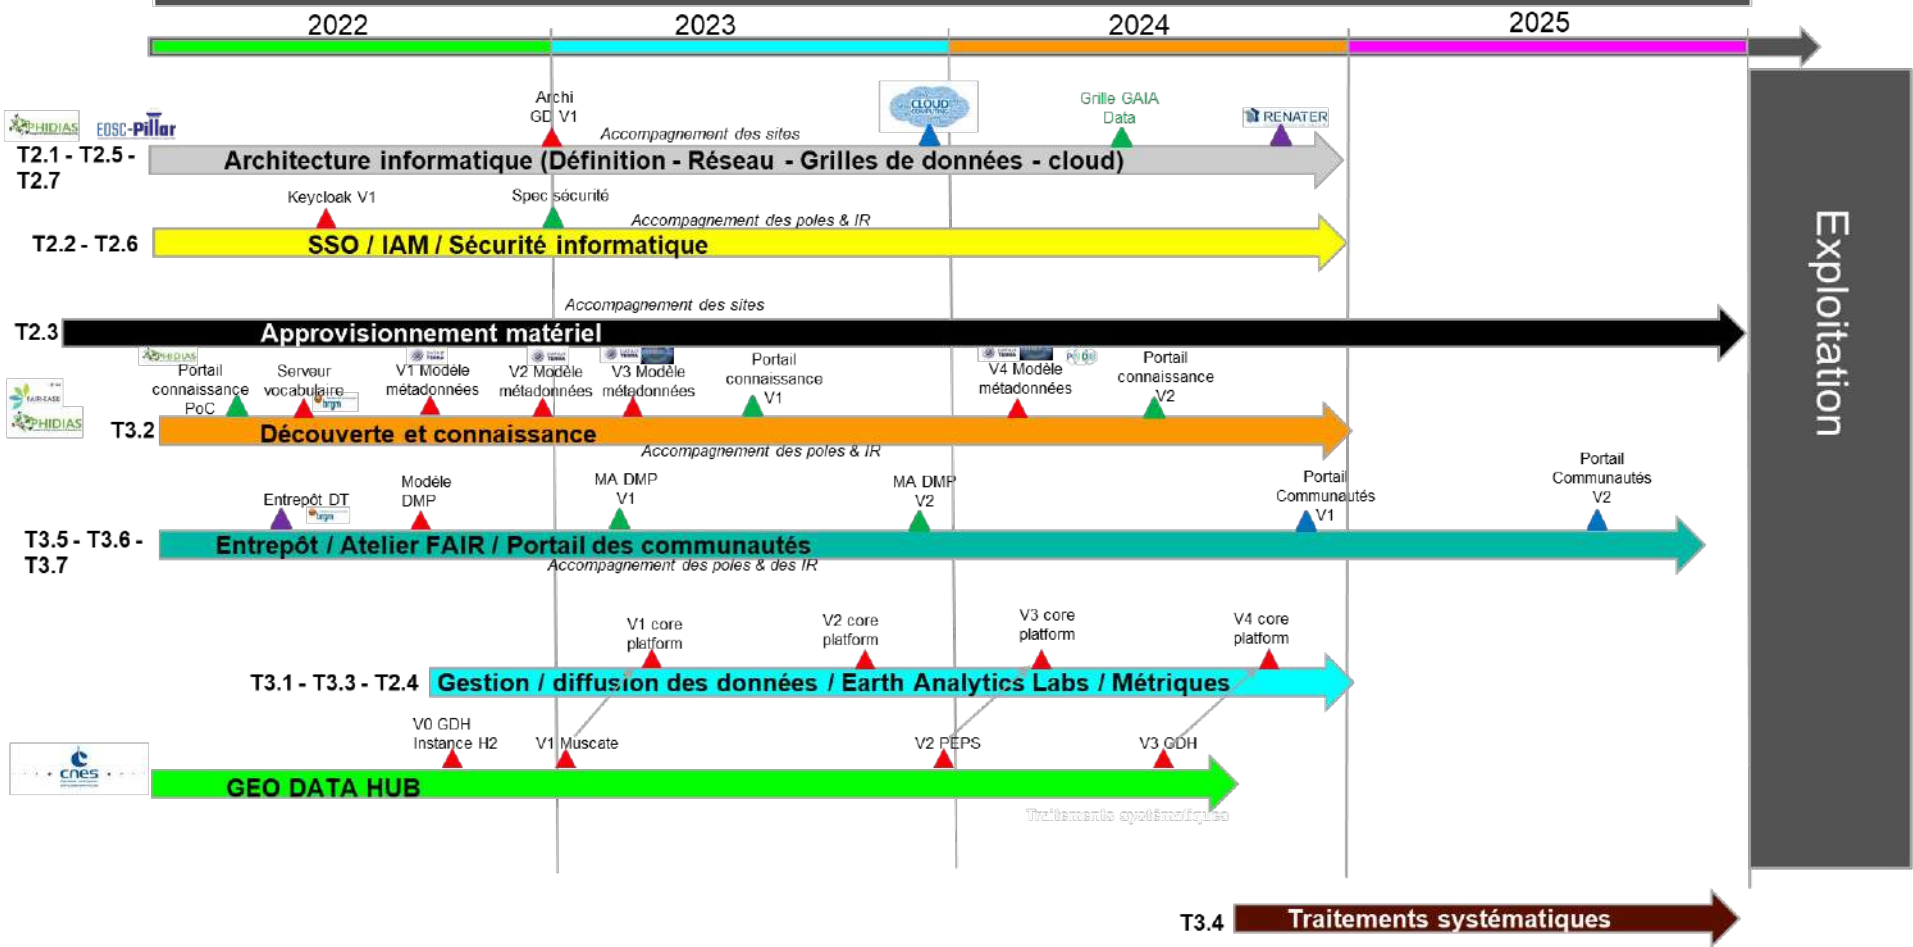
2022 2023 2024 2025

PHIDIAS EOSC-Pillar

Archi GD V1

CLOUD

Grille GAIA Data

RENATER

Accompagnement des sites

T2.1 - T2.5 - T2.7

Architecture informatique (Définition - Réseau - Grilles de données - cloud)

Keycloak V1

Spec sécurité

Accompagnement des poles & IR

T2.2 - T2.6

SSO / IAM / Sécurité informatique

Accompagnement des sites

T2.3

Approvisionnement matériel

Exploitation

PHIDIAS

FAIR-EASE

PHIDIAS

Portail connaissance PoC

Serveur vocabulaire

V1 Modèle métadonnées

V2 Modèle métadonnées

V3 Modèle métadonnées

Portail connaissance V1

V4 Modèle métadonnées

Portail connaissance V2

T3.2

Découverte et connaissance

Accompagnement des poles & IR

Entrepôt DT

Modèle DMP

MA DMP V1

MA DMP V2

Portail Communautés V1

Portail Communautés V2

T3.5 - T3.6 - T3.7

Entrepôt / Atelier FAIR / Portail des communautés

Accompagnement des poles & des IR

V1 core platform

V2 core platform

V3 core platform

V4 core platform

T3.1 - T3.3 - T2.4

Gestion / diffusion des données / Earth Analytics Labs / Métriques

cnes

V0 GDH Instance H2

V1 Muscate

V2 PEPS

V3 GDH

GEO DATA HUB

Traitements systématiques

T3.4

Traitements systématiques